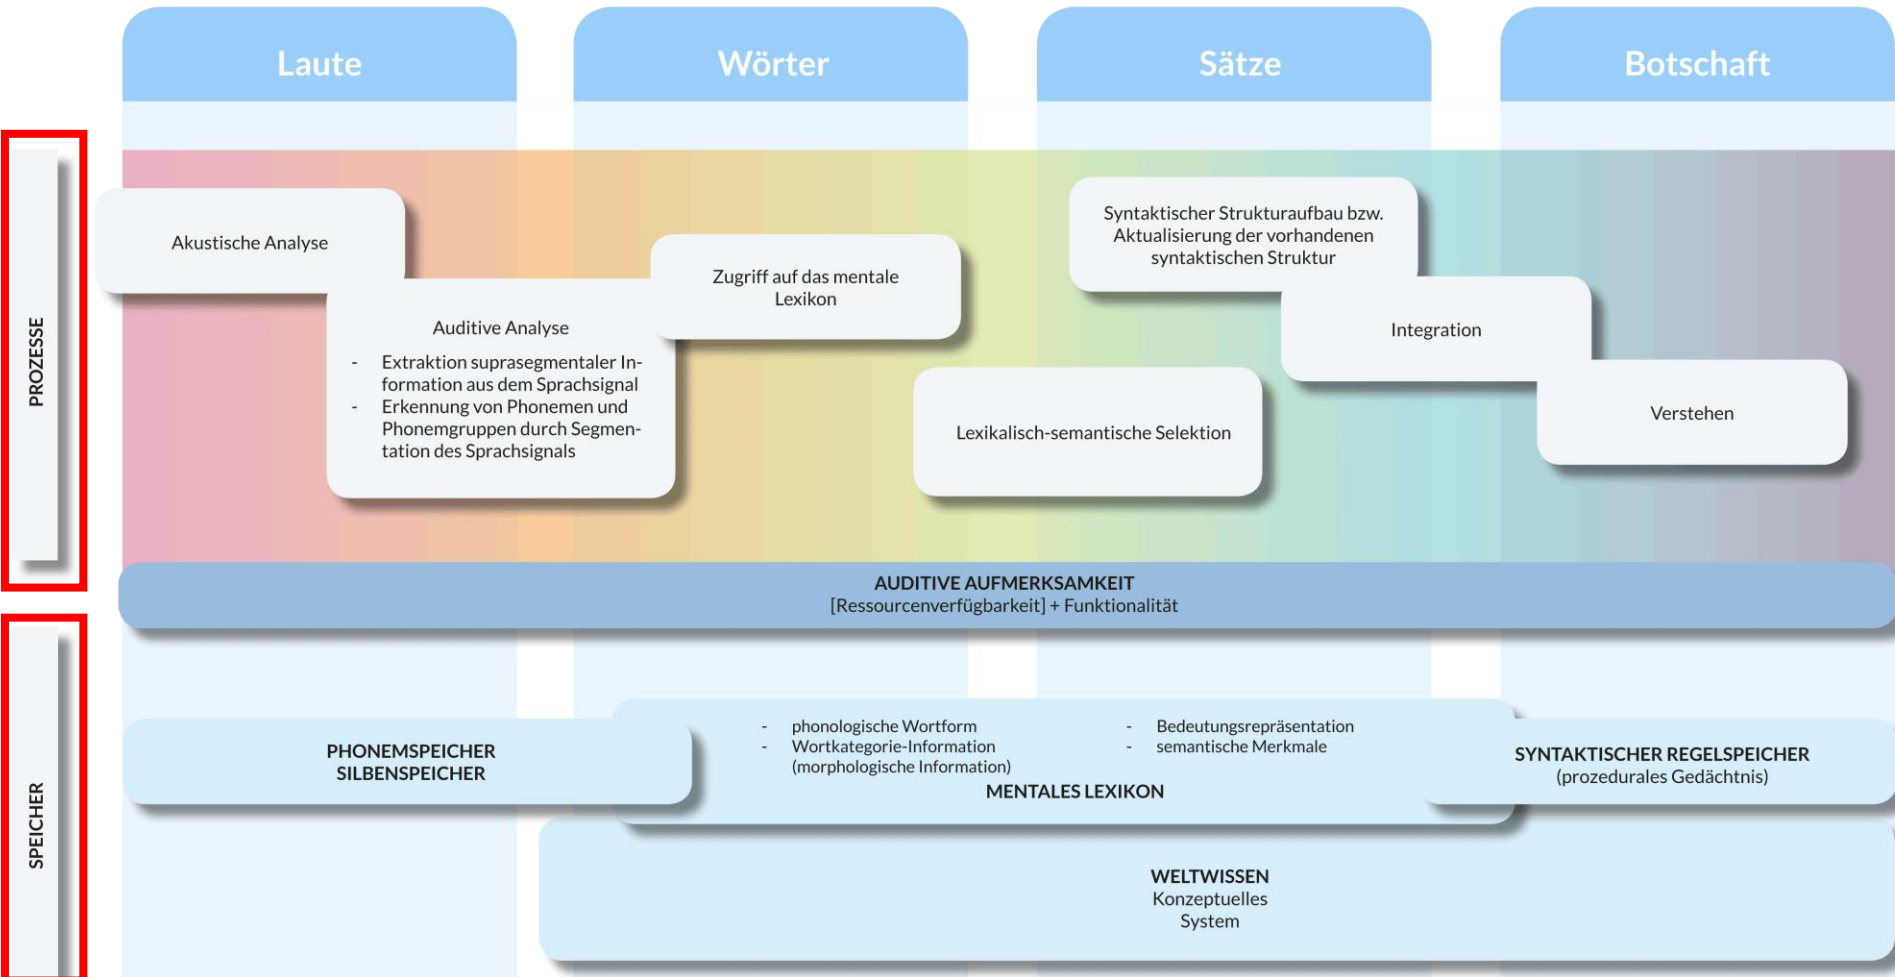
Laute

Wörter

Sätze

Botschaft

PROZESSE

Akustische Analyse

Auditive Analyse

- Extraktion suprasegmentaler Information aus dem Sprachsignal
- Erkennung von Phonemen und Phonemgruppen durch Segmentation des Sprachsignals

Zugriff auf das mentale Lexikon

Lexikalisch-semantische Selektion

Syntaktischer Strukturaufbau bzw. Aktualisierung der vorhandenen syntaktischen Struktur

Integration

Verstehen

AUDITIVE AUFMERKSAMKEIT
[Ressourcenverfügbarkeit] + Funktionalität

SPEICHER

PHONEMSPEICHER
SILBENSPEICHER

- phonologische Wortform
- Wortkategorie-Information (morphologische Information)

- Bedeutungsrepräsentation
- semantische Merkmale

MENTALES LEXIKON

SYNTAKTISCHER REGELSPEICHER
(prozedurales Gedächtnis)

WELTWISSEN
Konzeptuelles System